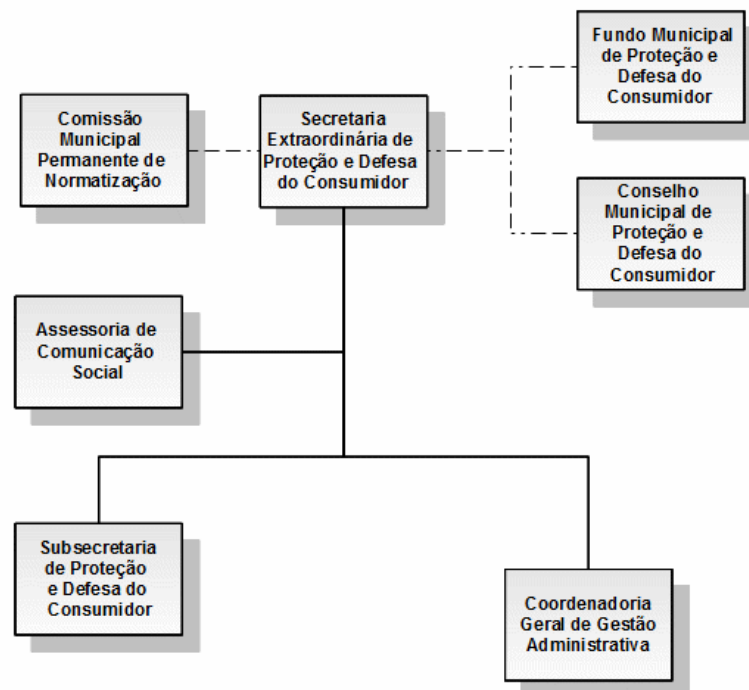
Fundo Municipal de Proteção e Defesa do Consumidor

Comissão Municipal Permanente de Normatização

Secretaria Extraordinária de Proteção e Defesa do Consumidor

Conselho Municipal de Proteção e Defesa do Consumidor

Assessoria de Comunicação Social

Subsecretaria de Proteção e Defesa do Consumidor

Coordenadoria Geral de Gestão Administrativa